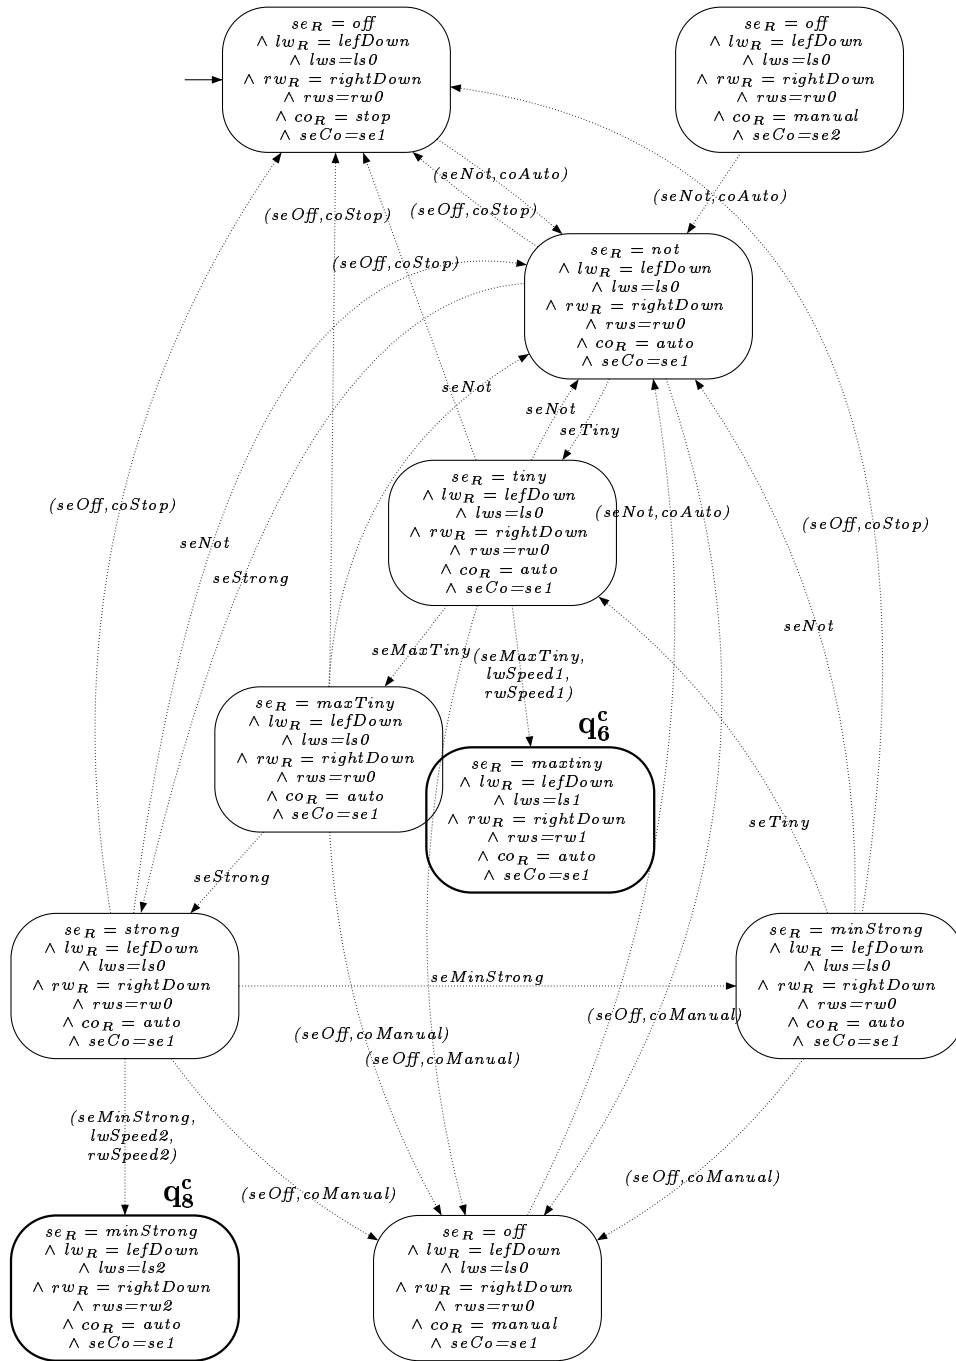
$se_R = off$ $\wedge$ $lw_R = lefDown$ $\wedge$ $lws = ls0$ $\wedge$ $rw_R = rightDown$ $\wedge$ $rws = rw0$ $\wedge$ $co_R = stop$ $\wedge$ $seCo = se1$

$se_R = off$ $\wedge$ $lw_R = lefDown$ $\wedge$ $lws = ls0$ $\wedge$ $rw_R = rightDown$ $\wedge$ $rws = rw0$ $\wedge$ $co_R = manual$ $\wedge$ $seCo = se2$

(seNot, coAuto)

(seNot, coAuto)

(seOff, coStop)

(seOff, coStop)

(seOff, coStop)

$se_R = not$ $\wedge$ $lw_R = lefDown$ $\wedge$ $lws = ls0$ $\wedge$ $rw_R = rightDown$ $\wedge$ $rws = rw0$ $\wedge$ $co_R = auto$ $\wedge$ $seCo = se1$

seNot

seNot

seTiny

$se_R = tiny$ $\wedge$ $lw_R = lefDown$ $\wedge$ $lws = ls0$ $\wedge$ $rw_R = rightDown$ $\wedge$ $rws = rw0$ $\wedge$ $co_R = auto$ $\wedge$ $seCo = se1$

(seOff, coStop)

seNot

seStrong

(seNot, coAuto)

(seOff, coStop)

seNot

seMaxTiny

(seMaxTiny, lwSpeed1, rwSpeed1)

$\mathbf{q_6^c}$

$se_R = maxTiny$ $\wedge$ $lw_R = lefDown$ $\wedge$ $lws = ls0$ $\wedge$ $rw_R = rightDown$ $\wedge$ $rws = rw0$ $\wedge$ $co_R = auto$ $\wedge$ $seCo = se1$

$se_R = maxtiny$ $\wedge$ $lw_R = lefDown$ $\wedge$ $lws = ls1$ $\wedge$ $rw_R = rightDown$ $\wedge$ $rws = rw1$ $\wedge$ $co_R = auto$ $\wedge$ $seCo = se1$

seTiny

seStrong

$se_R = strong$ $\wedge$ $lw_R = lefDown$ $\wedge$ $lws = ls0$ $\wedge$ $rw_R = rightDown$ $\wedge$ $rws = rw0$ $\wedge$ $co_R = auto$ $\wedge$ $seCo = se1$

seMinStrong

$se_R = minStrong$ $\wedge$ $lw_R = lefDown$ $\wedge$ $lws = ls0$ $\wedge$ $rw_R = rightDown$ $\wedge$ $rws = rw0$ $\wedge$ $co_R = auto$ $\wedge$ $seCo = se1$

(seOff, coManual)

(seOff, coManual)

(seOff, coManual)

(seMinStrong, lwSpeed2, rwSpeed2)

$\mathbf{q_8^c}$

(seOff, coManual)

(seOff, coManual)

$se_R = minStrong$ $\wedge$ $lw_R = lefDown$ $\wedge$ $lws = ls2$ $\wedge$ $rw_R = rightDown$ $\wedge$ $rws = rw2$ $\wedge$ $co_R = auto$ $\wedge$ $seCo = se1$

$se_R = off$ $\wedge$ $lw_R = lefDown$ $\wedge$ $lws = ls0$ $\wedge$ $rw_R = rightDown$ $\wedge$ $rws = rw0$ $\wedge$ $co_R = manual$ $\wedge$ $seCo = se1$